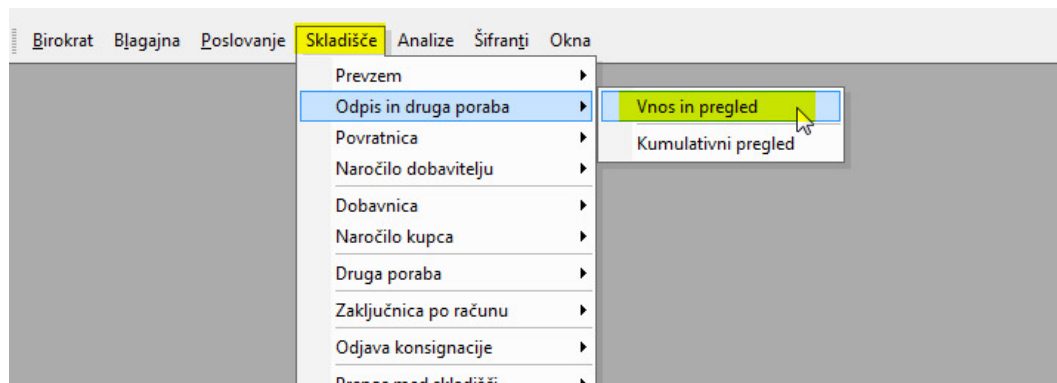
Birokrat Blagajna Poslovanje Skladišče Analize Šifranti Okna

Prevzem
Odpis in druga poraba
Povratnica
Naročilo dobavitelju
Dobavnica
Naročilo kupca
Druga poraba
Zaključnica po računu
Odjava konsignacije
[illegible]

Vnos in pregled
Kumulativni pregled